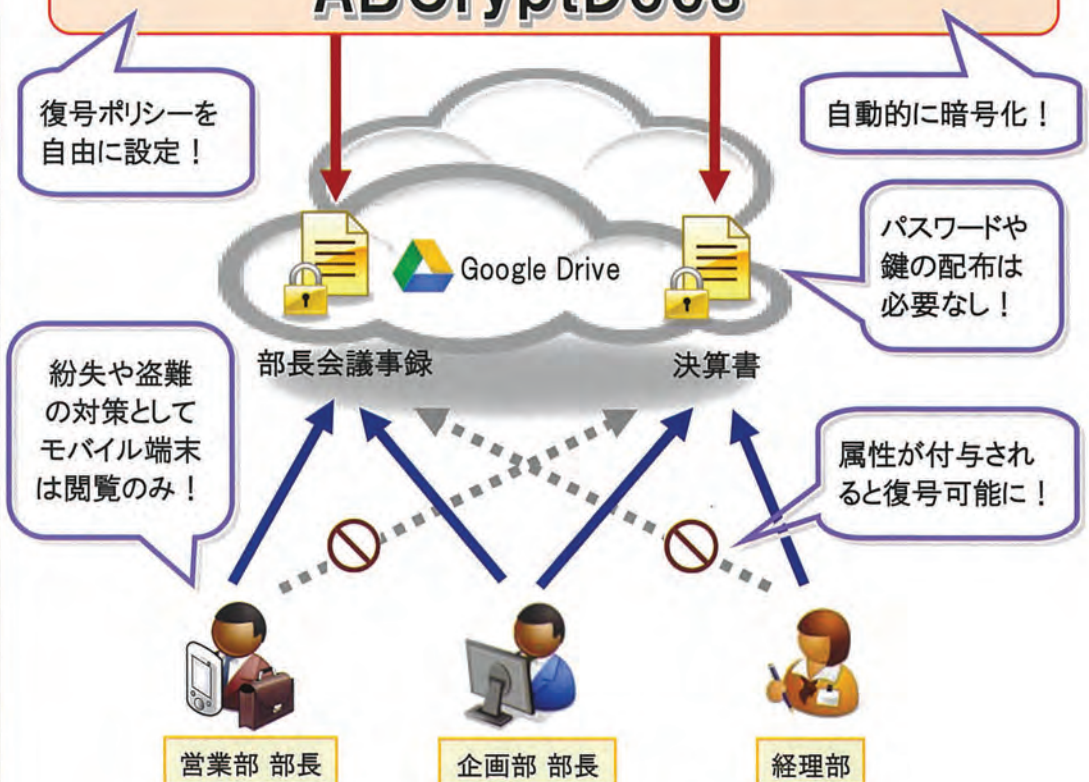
ABCryptDocs

復号ポリシーを自由に設定！

自動的に暗号化！

Google Drive

パスワードや鍵の配布は必要なし！

部長会議事録

決算書

紛失や盗難の対策としてモバイル端末は閲覧のみ！

属性が付与されると復号可能に！

営業部 部長

企画部 部長

経理部